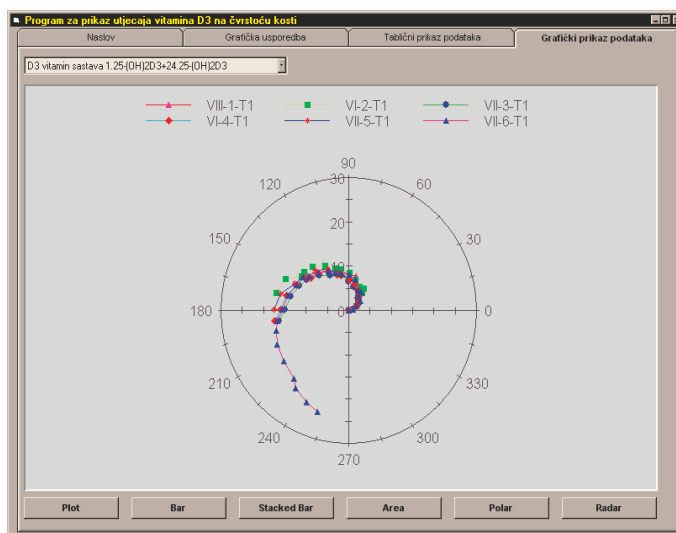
Program za prikaz utjecaja vitamina D3 na čvrstoću kosti

Naslov | Grafička usporedba | Tablični prikaz podataka | Grafički prikaz podataka

D3 vitamin sastava 1.25-(OH)2D3+24.25-(OH)2D3

VIII-1-T1
VI-2-T1
VII-3-T1
VI-4-T1
VII-5-T1
VII-6-T1

90
60
30
0
330
300
270
240
210
180
150
120
30
20
10
0

Plot
Bar
Stacked Bar
Area
Polar
Radar